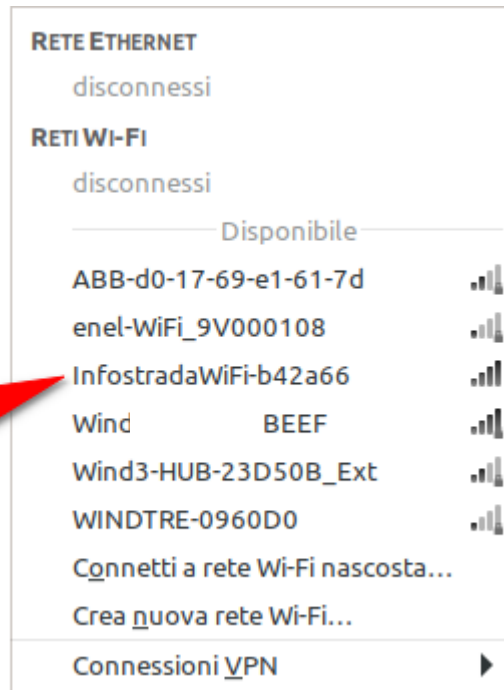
RETE ETHERNET
disconnessi
RETI WI-FI
disconnessi
Disponibile
ABB-d0-17-69-e1-61-7d
enel-WiFi_9V000108
InfostradaWiFi-b42a66
Wind BEEF
Wind3-HUB-23D50B_Ext
WINDTRE-0960D0
Connetti a rete Wi-Fi nascosta…
Crea nuova rete Wi-Fi…
Connessioni VPN